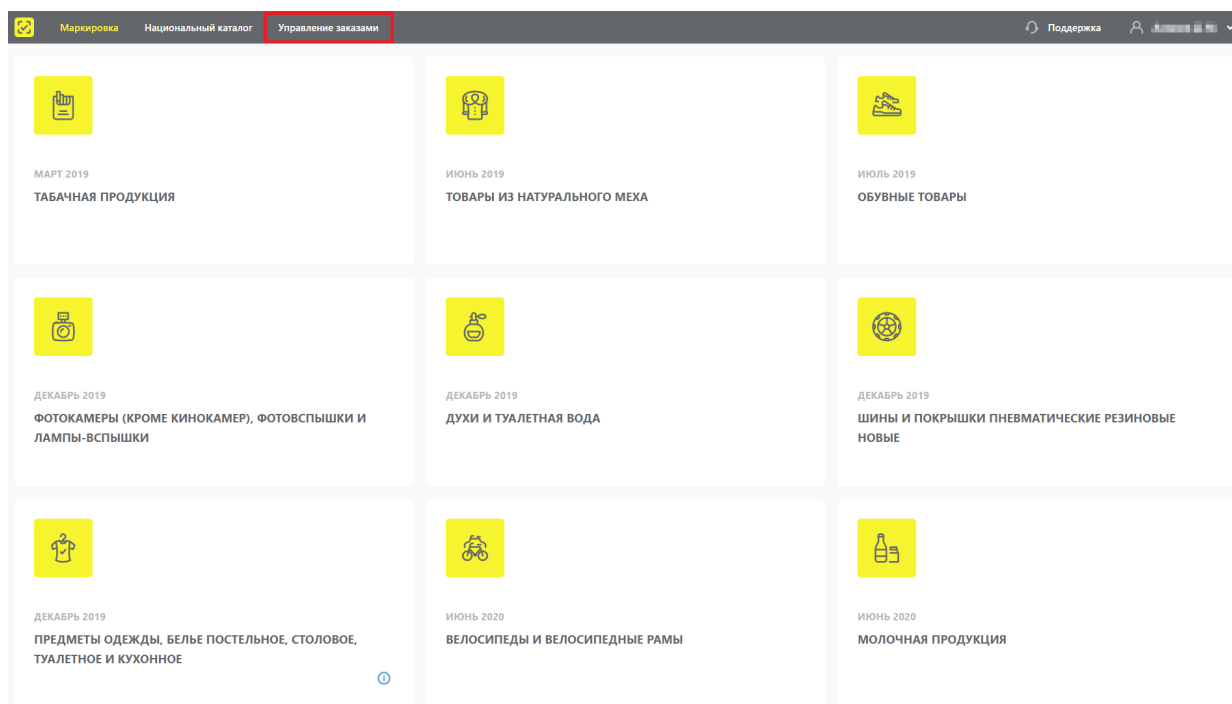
Маркировка Национальный каталог Управление заказами

Поддержка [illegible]

МАРТ 2019
ТАБАЧНАЯ ПРОДУКЦИЯ

ИЮНЬ 2019
ТОВАРЫ ИЗ НАТУРАЛЬНОГО МЕХА

ИЮЛЬ 2019
ОБУВНЫЕ ТОВАРЫ

ДЕКАБРЬ 2019
ФОТОКАМЕРЫ (КРОМЕ КИНОКАМЕР), ФОТОВСПЫШКИ И ЛАМПЫ-ВСПЫШКИ

ДЕКАБРЬ 2019
ДУХИ И ТУАЛЕТНАЯ ВОДА

ДЕКАБРЬ 2019
ШИНЫ И ПОКРЫШКИ ПНЕВМАТИЧЕСКИЕ РЕЗИНОВЫЕ НОВЫЕ

ДЕКАБРЬ 2019
ПРЕДМЕТЫ ОДЕЖДЫ, БЕЛЬЕ ПОСТЕЛЬНОЕ, СТОЛОВОЕ, ТУАЛЕТНОЕ И КУХОННОЕ

ИЮНЬ 2020
ВЕЛОСИПЕДЫ И ВЕЛОСИПЕДНЫЕ РАМЫ

ИЮНЬ 2020
МОЛОЧНАЯ ПРОДУКЦИЯ